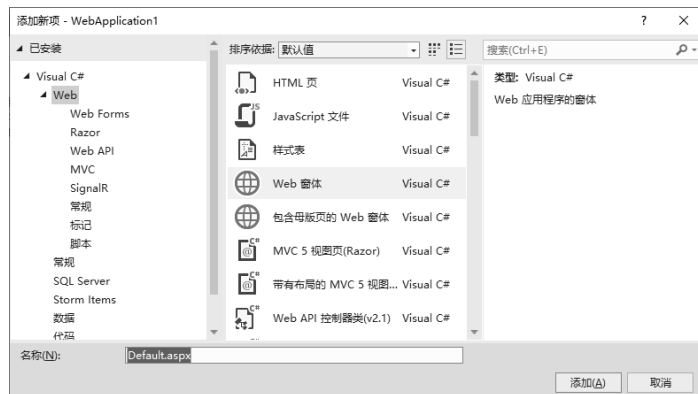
添加新项 - WebApplication1

? ×

◢ 已安装

排序依据: 默认值

搜索(Ctrl+E)

◢ Visual C#
◢ Web
Web Forms
Razor
Web API
MVC
SignalR
常规
标记
脚本
常规
SQL Server
Storm Items
数据
代码

| | |
|---|---|
| HTML 页 | Visual C# |
| JavaScript 文件 | Visual C# |
| 样式表 | Visual C# |
| Web 窗体 | Visual C# |
| 包含母版页的 Web 窗体 | Visual C# |
| MVC 5 视图页(Razor) | Visual C# |
| 带有布局的 MVC 5 视图... | Visual C# |
| Web API 控制器类(v2.1) | Visual C# |

类型: Visual C#
Web 应用程序的窗体

名称(N): Default.aspx

添加(A) 取消